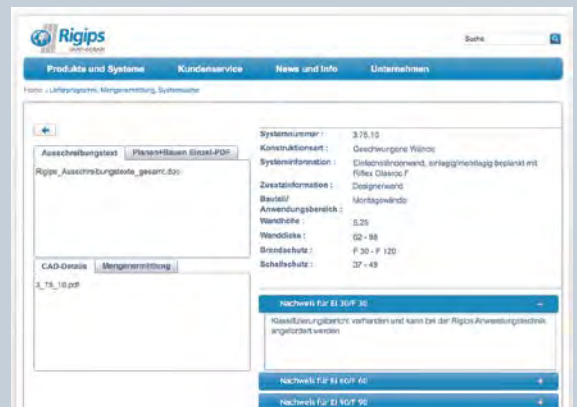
Rigips

Suche

Produkte und Systeme | Kundenservice | News und Info | Unternehmen

Home » Lieferprogramm, Mengenermittlung, Systemsuche

Ausschreibungstext | Planen+Bauen Einzel-PDF

Rigips_Ausschreibungstexte_gesamt.doc

CAD-Details | Mengenermittlung

3_75_10.pdf

| | |
|---|---|
| Systemnummer : | 3.75.10 |
| Konstruktionsart : | Geschwungene Wände |
| Systeminformation : | Einfachständerwand, einlagig/mehrlagig beplankt mit Riflex Glasroc F |
| Zusatzinformation : | Designerwand |
| Bauteil/ Anwendungsbereich : | Montagewände |
| Wandhöhe : | 5,25 |
| Wanddicke : | 62 - 98 |
| Brandschutz : | F 30 - F 120 |
| Schallschutz : | 37 - 45 |

Nachweis für EI 30/F 30 –

Klassifizierungsbericht vorhanden und kann bei der Rigips Anwendungstechnik angefordert werden

Nachweis für EI 60/F 60 +

Nachweis für EI 90/F 90 +